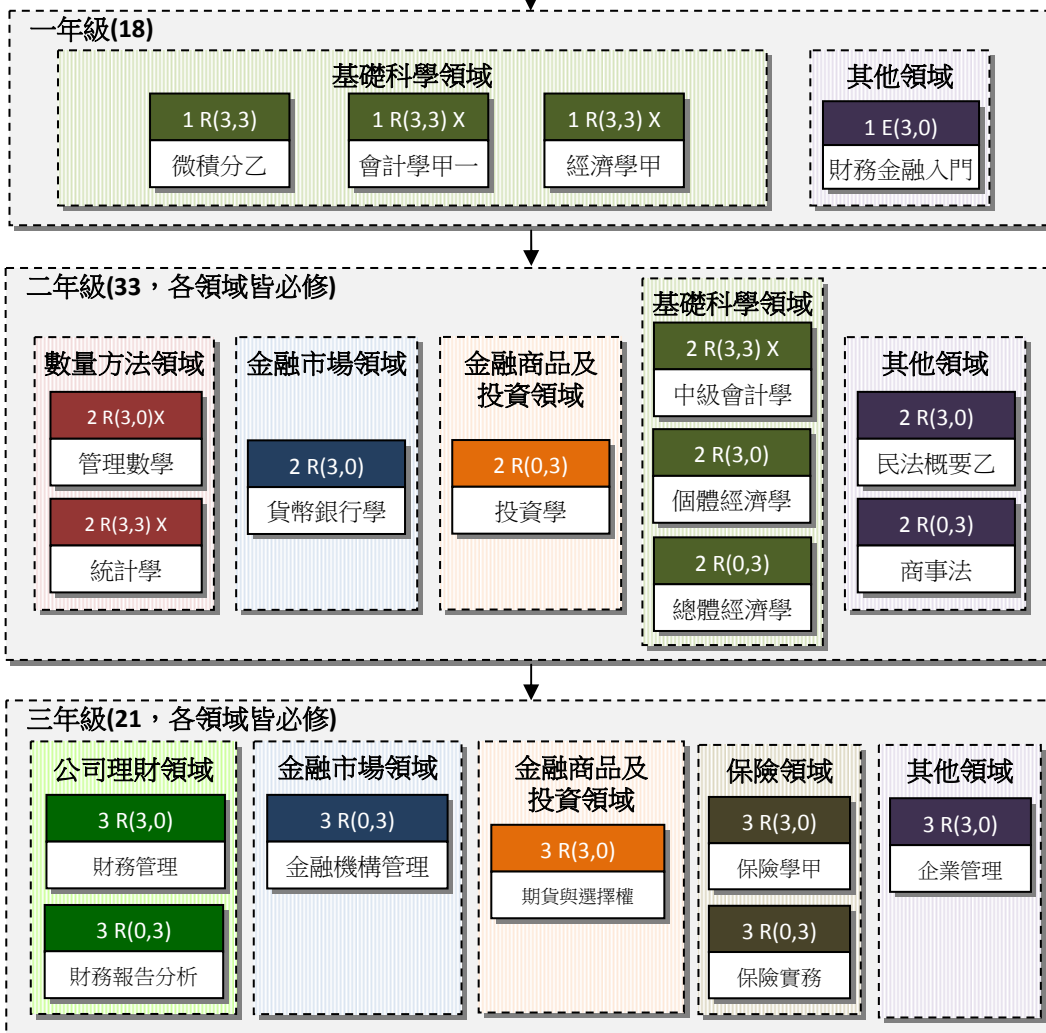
一年級(18)

基礎科學領域

1 R(3,3)
微積分乙

1 R(3,3) X
會計學甲一

1 R(3,3) X
經濟學甲

其他領域

1 E(3,0)
財務金融入門

二年級(33，各領域皆必修)

數量方法領域

2 R(3,0)X
管理數學

2 R(3,3) X
統計學

金融市場領域

2 R(3,0)
貨幣銀行學

金融商品及投資領域

2 R(0,3)
投資學

基礎科學領域

2 R(3,3) X
中級會計學

2 R(3,0)
個體經濟學

2 R(0,3)
總體經濟學

其他領域

2 R(3,0)
民法概要乙

2 R(0,3)
商事法

三年級(21，各領域皆必修)

公司理財領域

3 R(3,0)
財務管理

3 R(0,3)
財務報告分析

金融市場領域

3 R(0,3)
金融機構管理

金融商品及投資領域

3 R(3,0)
期貨與選擇權

保險領域

3 R(3,0)
保險學甲

3 R(0,3)
保險實務

其他領域

3 R(3,0)
企業管理